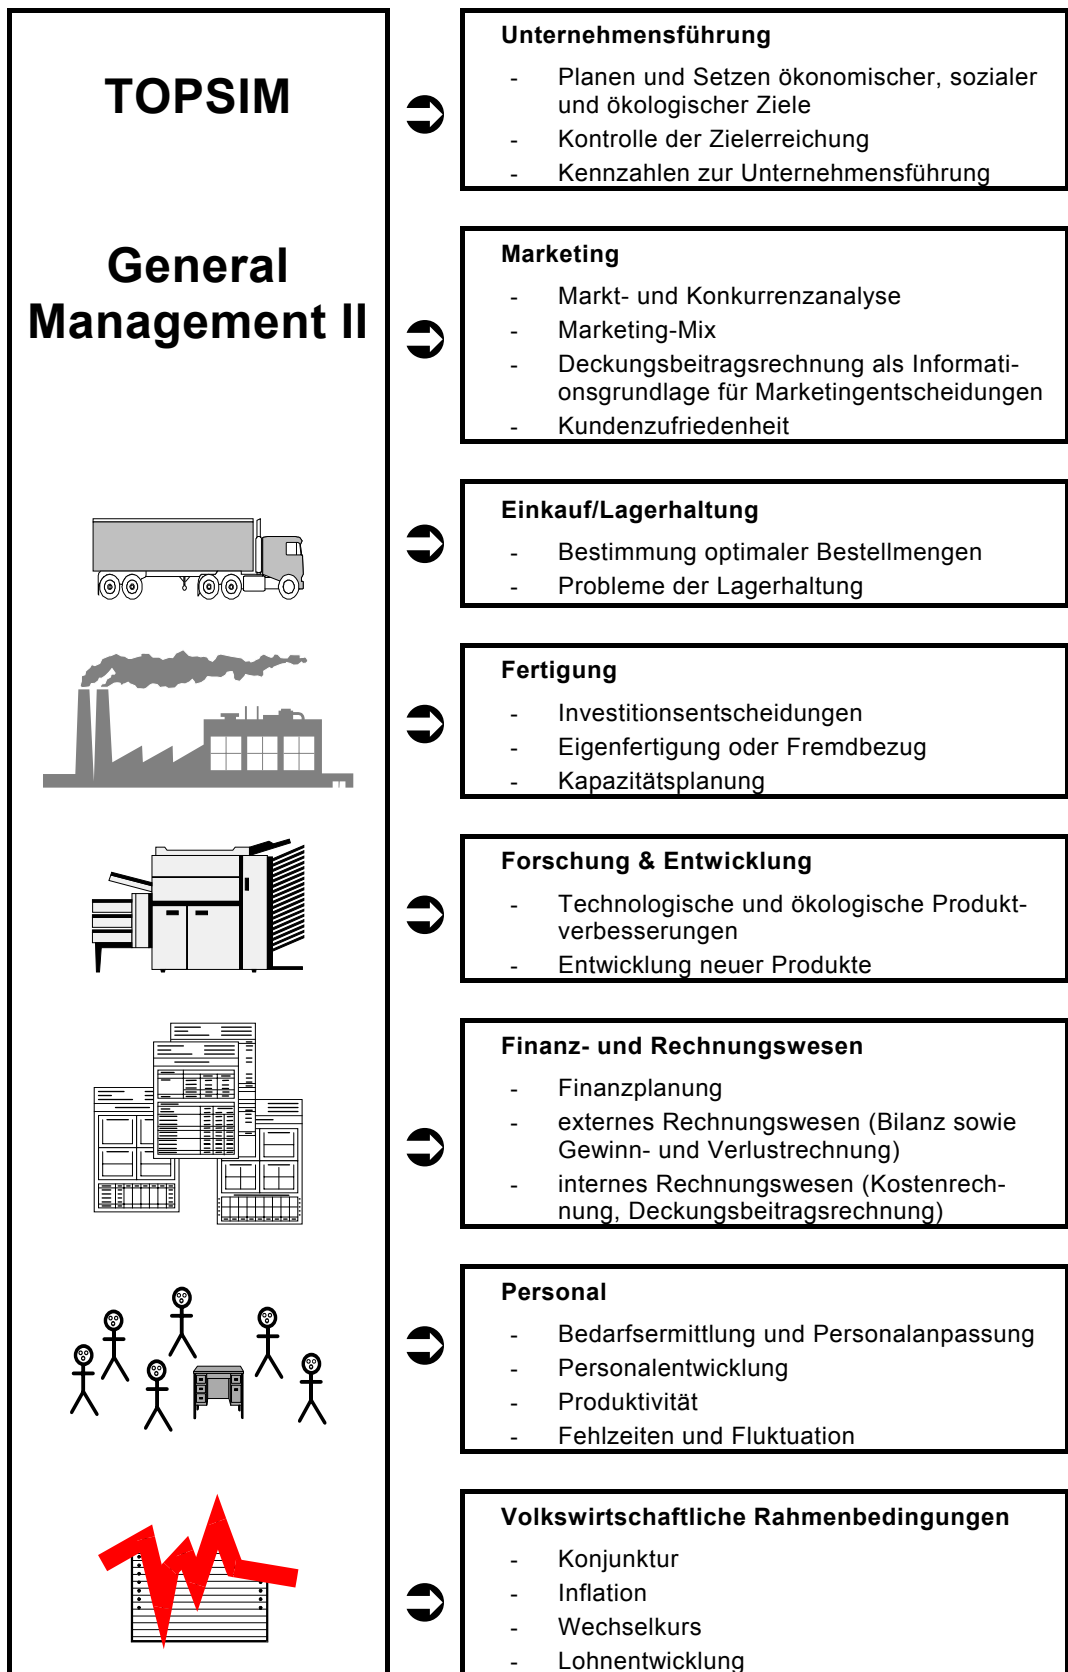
TOPSIM

General Management II

Unternehmensführung
- Planen und Setzen ökonomischer, sozialer und ökologischer Ziele
- Kontrolle der Zielerreichung
- Kennzahlen zur Unternehmensführung

Marketing
- Markt- und Konkurrenzanalyse
- Marketing-Mix
- Deckungsbeitragsrechnung als Informationsgrundlage für Marketingentscheidungen
- Kundenzufriedenheit

Einkauf/Lagerhaltung
- Bestimmung optimaler Bestellmengen
- Probleme der Lagerhaltung

Fertigung
- Investitionsentscheidungen
- Eigenfertigung oder Fremdbezug
- Kapazitätsplanung

Forschung & Entwicklung
- Technologische und ökologische Produktverbesserungen
- Entwicklung neuer Produkte

Finanz- und Rechnungswesen
- Finanzplanung
- externes Rechnungswesen (Bilanz sowie Gewinn- und Verlustrechnung)
- internes Rechnungswesen (Kostenrechnung, Deckungsbeitragsrechnung)

Personal
- Bedarfsermittlung und Personalanpassung
- Personalentwicklung
- Produktivität
- Fehlzeiten und Fluktuation

Volkswirtschaftliche Rahmenbedingungen
- Konjunktur
- Inflation
- Wechselkurs
- Lohnentwicklung